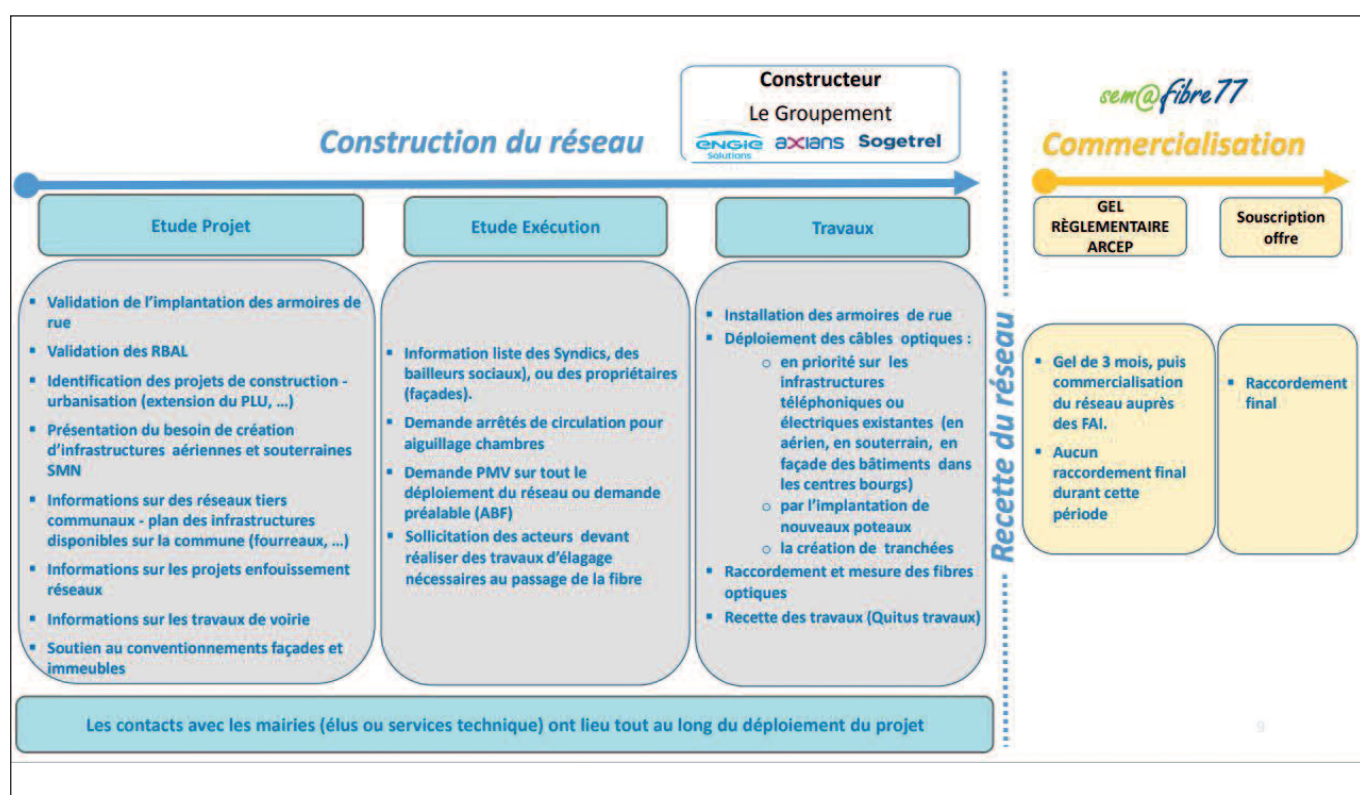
Constructeur
Le Groupement
ENGIE Solutions axians Sogetrel

Construction du réseau

sem@fibre77

Commercialisation

Etude Projet

- Validation de l'implantation des armoires de rue
- Validation des RBAL
- Identification des projets de construction - urbanisation (extension du PLU, …)
- Présentation du besoin de création d'infrastructures aériennes et souterraines SMN
- Informations sur des réseaux tiers communaux - plan des infrastructures disponibles sur la commune (fourreaux, …)
- Informations sur les projets enfouissement réseaux
- Informations sur les travaux de voirie
- Soutien au conventionnements façades et immeubles

Etude Exécution

- Information liste des Syndics, des bailleurs sociaux), ou des propriétaires (façades).
- Demande arrêtés de circulation pour aiguillage chambres
- Demande PMV sur tout le déploiement du réseau ou demande préalable (ABF)
- Sollicitation des acteurs devant réaliser des travaux d'élagage nécessaires au passage de la fibre

Travaux

- Installation des armoires de rue
- Déploiement des câbles optiques :
  - en priorité sur les infrastructures téléphoniques ou électriques existantes (en aérien, en souterrain, en façade des bâtiments dans les centres bourgs)
  - par l'implantation de nouveaux poteaux
  - la création de tranchées
- Raccordement et mesure des fibres optiques
- Recette des travaux (Quitus travaux)

Recette du réseau

GEL RÈGLEMENTAIRE ARCEP

- Gel de 3 mois, puis commercialisation du réseau auprès des FAI.
- Aucun raccordement final durant cette période

Souscription offre

- Raccordement final

Les contacts avec les mairies (élus ou services technique) ont lieu tout au long du déploiement du projet

9